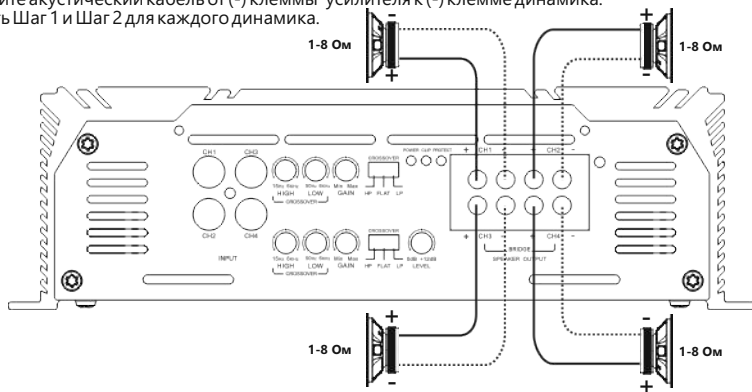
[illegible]ите акустический кабель от (-) клеммы усилителя к (-) клемме динамика.
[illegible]ь Шаг 1 и Шаг 2 для каждого динамика.

1-8 Ом
+
-
+
-
1-8 Ом

CH1 CH3 CH2 CH4
POWER CLIP PROTECT
15Hz 5kHz HIGH 50Hz 5kHz LOW Min Max GAIN
CROSSOVER
CROSSOVER
HP FLAT LP
INPUT
15Hz 5kHz HIGH 50Hz 5kHz LOW Min Max GAIN
CROSSOVER
CROSSOVER
HP FLAT LP
0dB +12dB LEVEL
+ CH1 - + CH2 -
+ CH3 - + CH4 -
BRIDGE
SPEAKER OUTPUT

1-8 Ом
+
-
-
+
1-8 Ом